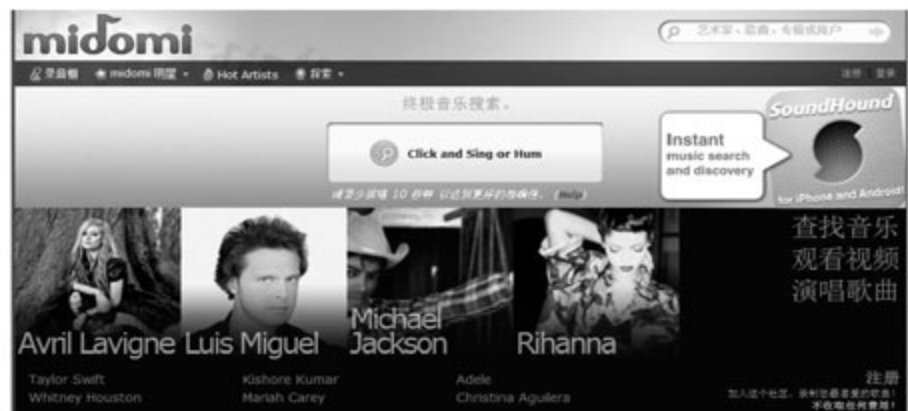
midomi

艺术家、歌曲、专辑或用户

录音棚 midomi 明星 Hot Artists 探索

注册 登录

终极音乐搜索。

Click and Sing or Hum

请至少演唱 10 秒钟 以达到更好的准确性。 (Help)

Instant music search and discovery

SoundHound

for iPhone and Android

查找音乐
观看视频
演唱歌曲

Avril Lavigne

Luis Miguel

Michael Jackson

Rihanna

Taylor Swift
Whitney Houston

Kishore Kumar
Mariah Carey

Adele
Christina Aguilera

注册
加入这个社区，录制您最喜爱的歌曲！
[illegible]